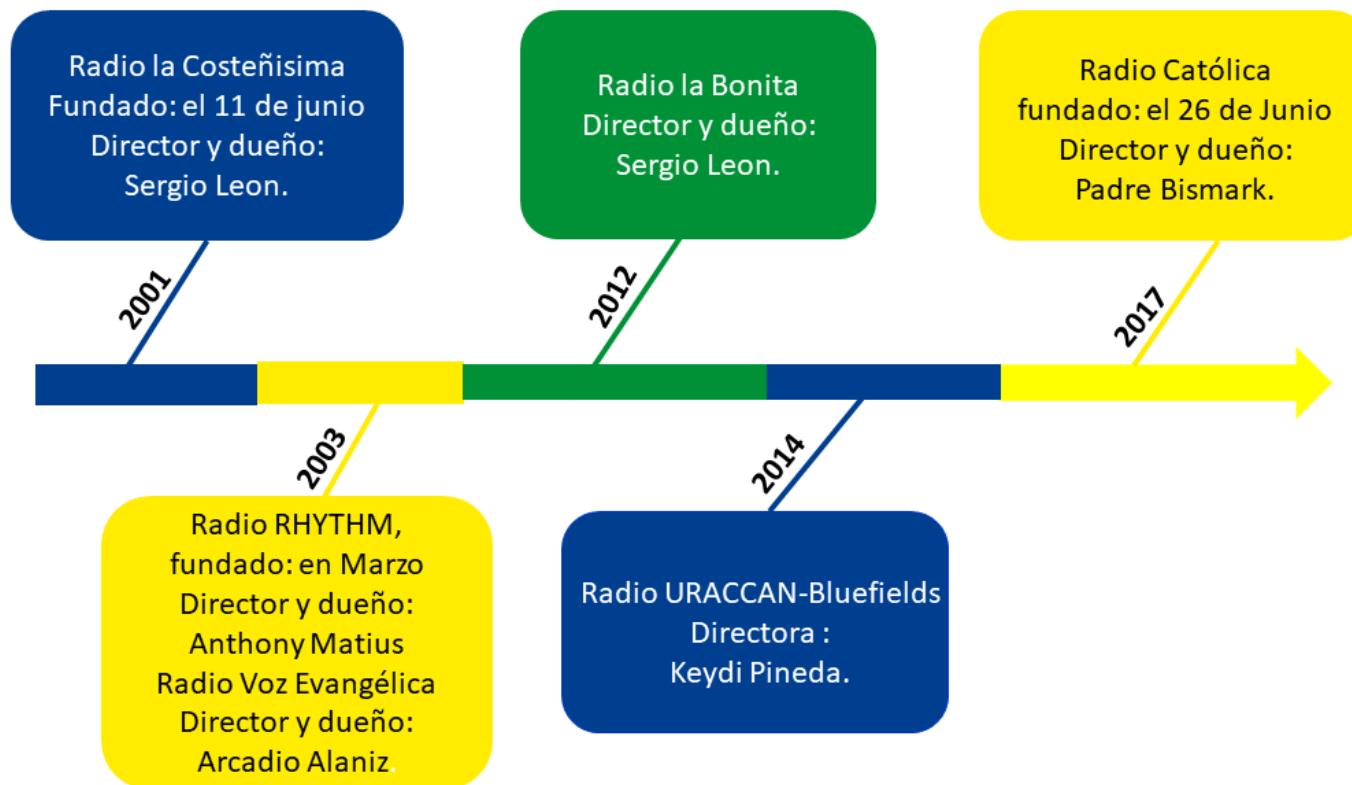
Radio la Costeñisima
Fundado: el 11 de junio
Director y dueño:
Sergio Leon.

2001

Radio la Bonita
Director y dueño:
Sergio Leon.

2012

Radio Católica
fundado: el 26 de Junio
Director y dueño:
Padre Bismark.

2017

2003

Radio RHYTHM,
fundado: en Marzo
Director y dueño:
Anthony Matius
Radio Voz Evangélica
Director y dueño:
Arcadio Alaniz.

2014

Radio URACCAN-Bluefields
Directora :
Keydi Pineda.